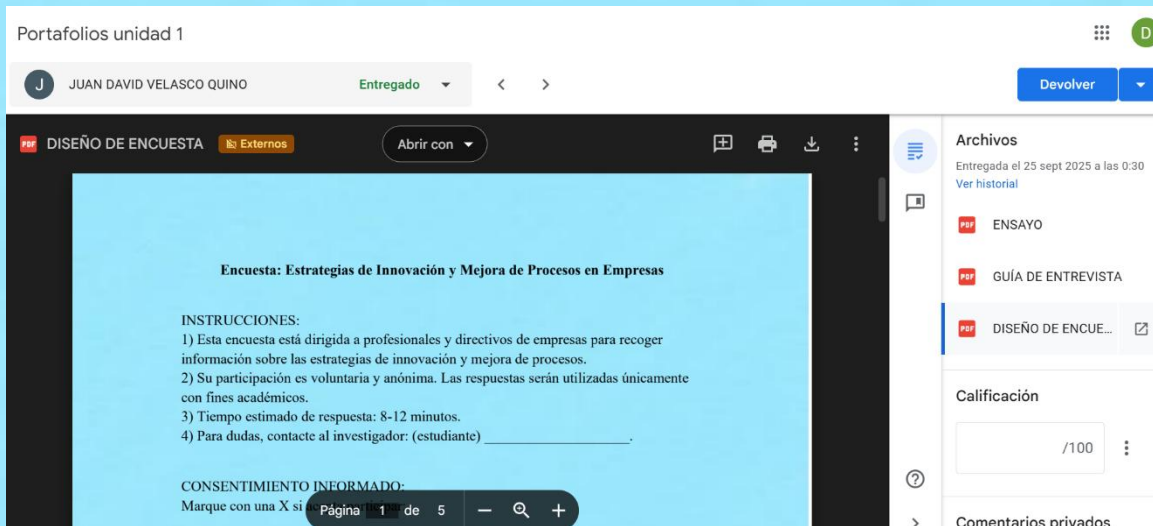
Portafolios unidad 1

D

J JUAN DAVID VELASCO QUINO Entregado

Devolver

PDF DISEÑO DE ENCUESTA Externos Abrir con

Encuesta: Estrategias de Innovación y Mejora de Procesos en Empresas

INSTRUCCIONES:
1) Esta encuesta está dirigida a profesionales y directivos de empresas para recoger información sobre las estrategias de innovación y mejora de procesos.
2) Su participación es voluntaria y anónima. Las respuestas serán utilizadas únicamente con fines académicos.
3) Tiempo estimado de respuesta: 8-12 minutos.
4) Para dudas, contacte al investigador: (estudiante) ___________________.

CONSENTIMIENTO INFORMADO:
Marque con una X si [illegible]

Página 1 de 5

Archivos
Entregada el 25 sept 2025 a las 0:30
Ver historial

PDF ENSAYO

PDF GUÍA DE ENTREVISTA

PDF DISEÑO DE ENCUE...

Calificación
/100

Comentarios privados